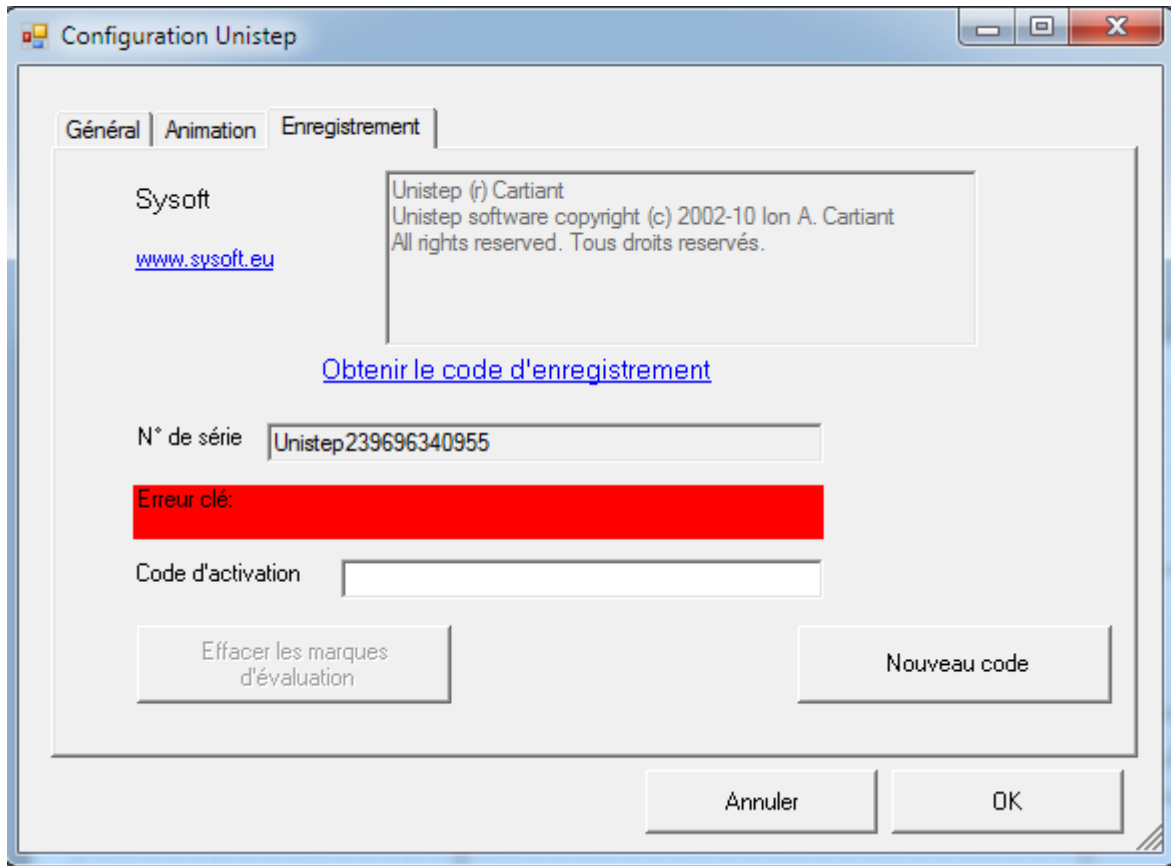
Configuration Unistep

Général | Animation | Enregistrement

Sysoft

www.sysoft.eu

Unistep (r) Cartiant
Unistep software copyright (c) 2002-10 Ion A. Cartiant
All rights reserved. Tous droits reservés.

Obtenir le code d'enregistrement

N° de série Unistep239696340955

Erreur clé:

Code d'activation

Effacer les marques d'évaluation

Nouveau code

Annuler

OK